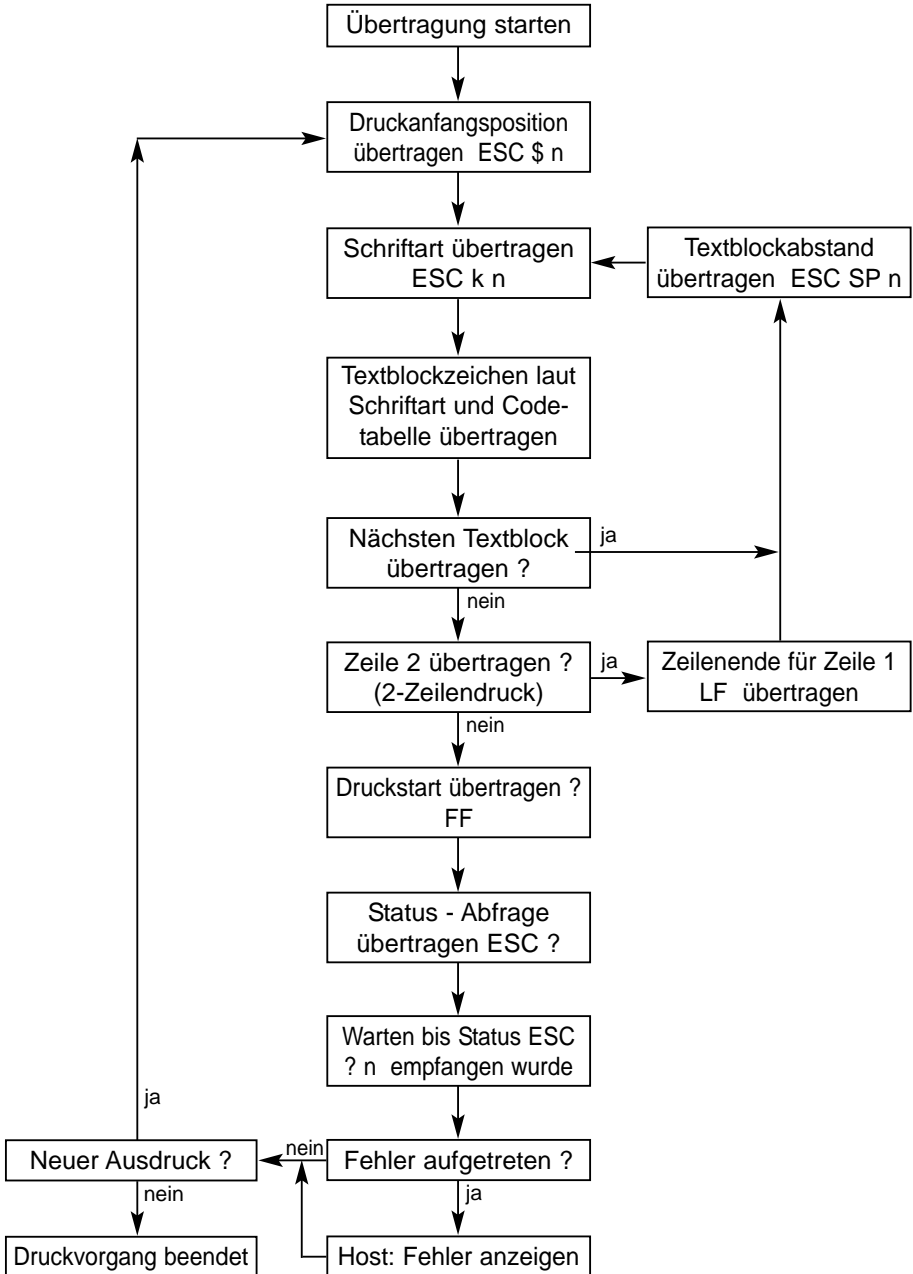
Übertragung starten

Druckanfangsposition übertragen ESC $ n

Schriftart übertragen ESC k n

Textblockabstand übertragen ESC SP n

Textblockzeichen laut Schriftart und Codetabelle übertragen

Nächsten Textblock übertragen ?

ja

nein

Zeile 2 übertragen ? (2-Zeilendruck)

ja

Zeilenende für Zeile 1 LF übertragen

nein

Druckstart übertragen ? FF

Status - Abfrage übertragen ESC ?

Warten bis Status ESC ? n empfangen wurde

ja

Neuer Ausdruck ?

nein

Fehler aufgetreten ?

nein

ja

Druckvorgang beendet

Host: Fehler anzeigen